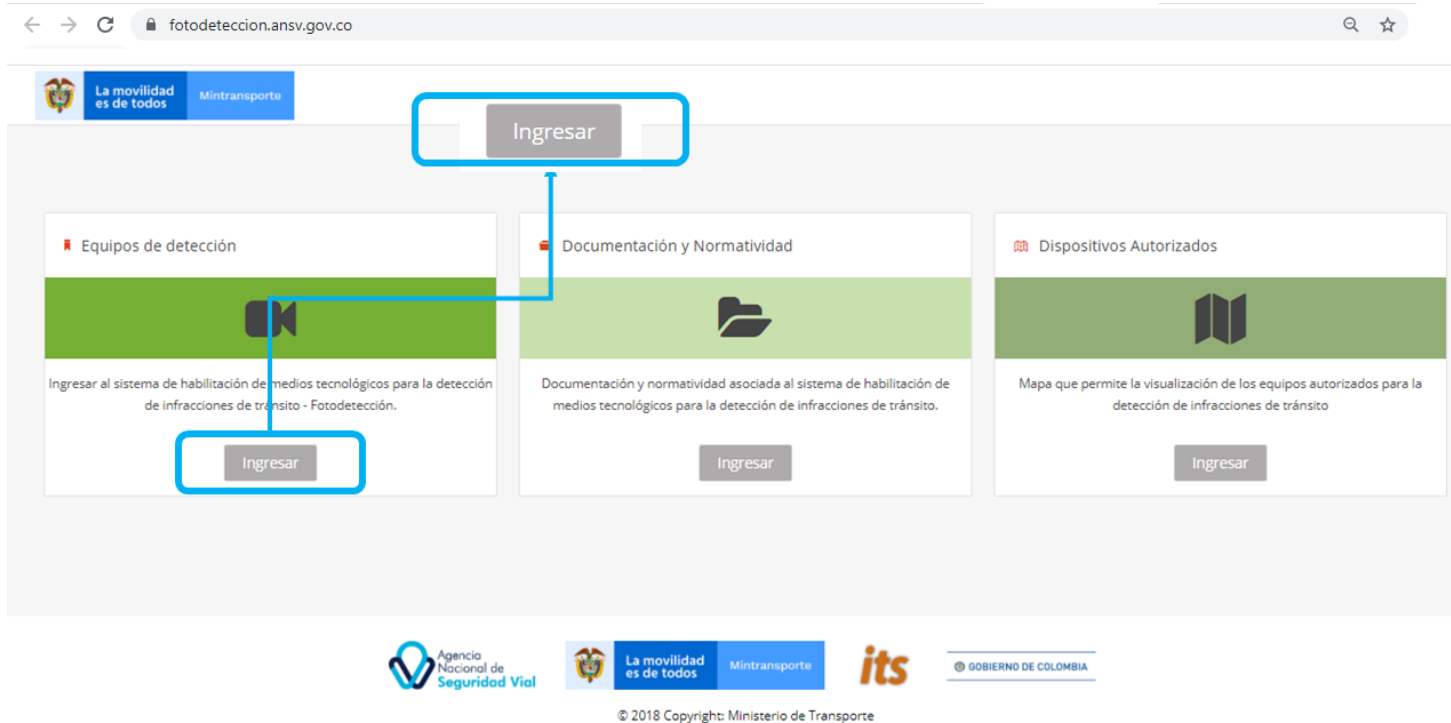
fotodeteccion.ansv.gov.co

La movilidad es de todos Mintransporte

Ingresar

Equipos de detección

Ingresar al sistema de habilitación de medios tecnológicos para la detección de infracciones de tránsito - Fotodetección.

Ingresar

Documentación y Normatividad

Documentación y normatividad asociada al sistema de habilitación de medios tecnológicos para la detección de infracciones de tránsito.

Ingresar

Dispositivos Autorizados

Mapa que permite la visualización de los equipos autorizados para la detección de infracciones de tránsito

Ingresar

Agencia Nacional de Seguridad Vial

La movilidad es de todos Mintransporte

its

GOBIERNO DE COLOMBIA

© 2018 Copyright: Ministerio de Transporte